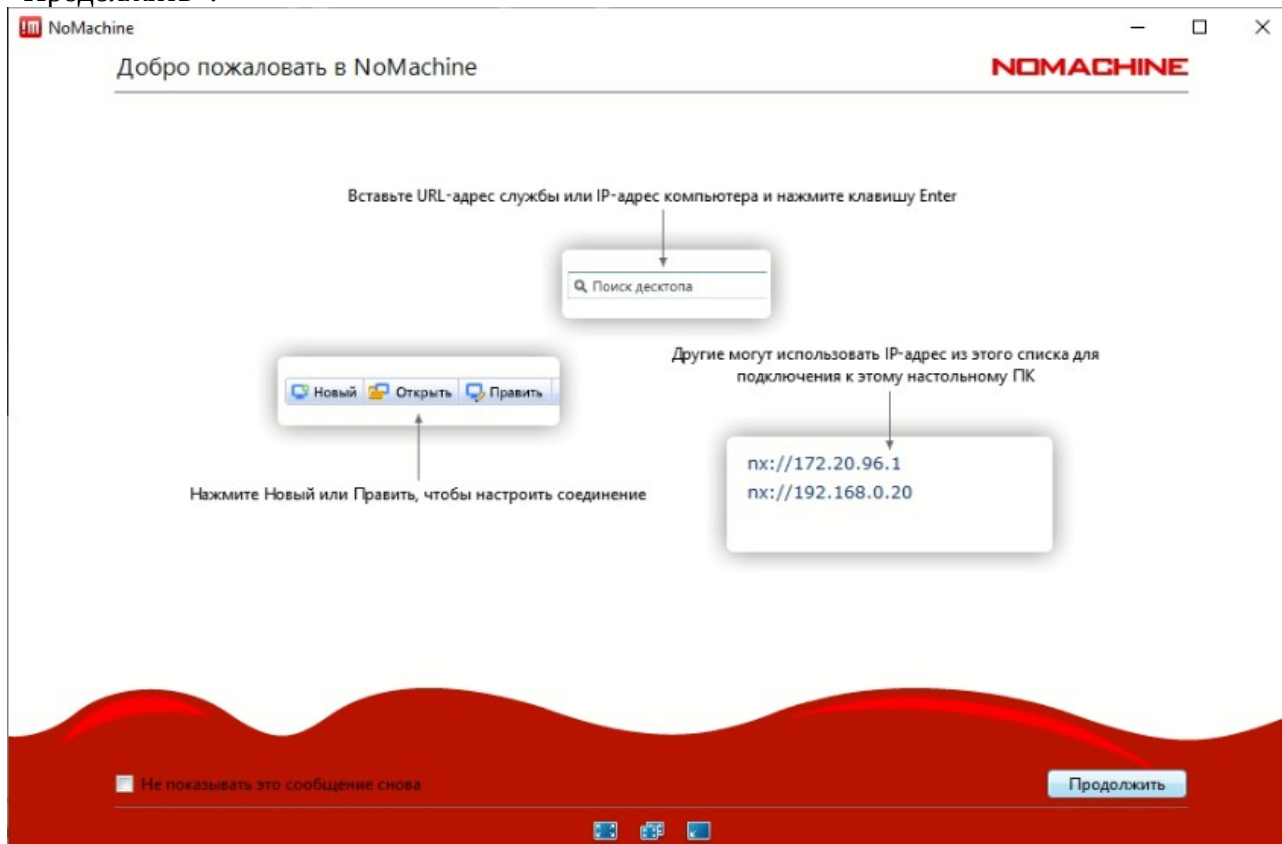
NoMachine

Добро пожаловать в NoMachine

NOMACHINE

Вставьте URL-адрес службы или IP-адрес компьютера и нажмите клавишу Enter

Поиск десктопа

Другие могут использовать IP-адрес из этого списка для подключения к этому настольному ПК

Новый Открыть Править

nx://172.20.96.1
nx://192.168.0.20

Нажмите Новый или Править, чтобы настроить соединение

Не показывать это сообщение снова

Продолжить